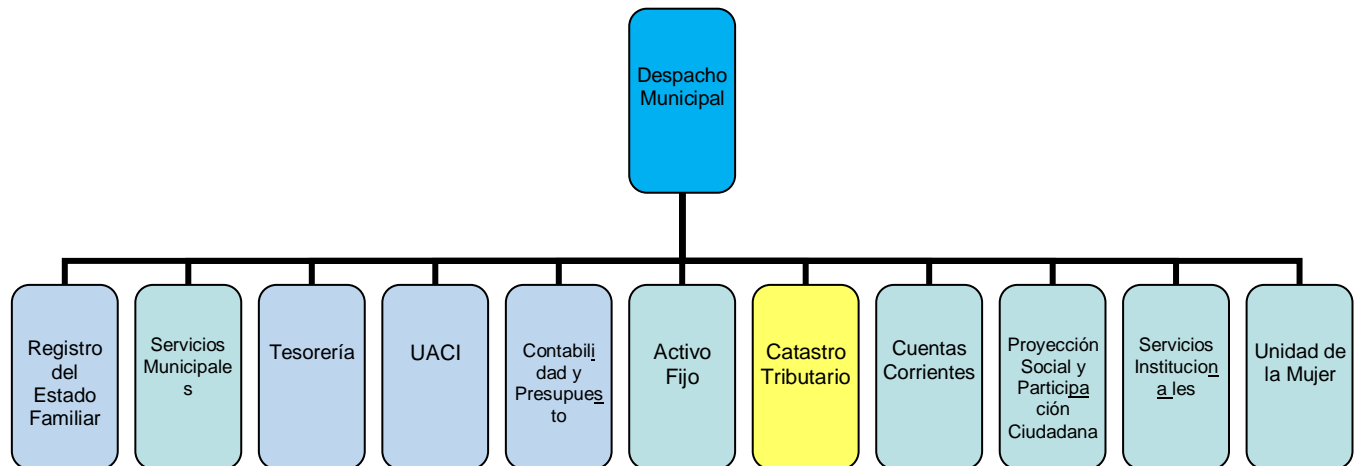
Despacho Municipal

Registro del Estado Familiar

Servicios Municipales

Tesorería

UACI

Contabilidad y Presupuesto

Activo Fijo

Catastro Tributario

Cuentas Corrientes

Proyección Social y Participación Ciudadana

Servicios Institucionales

Unidad de la Mujer